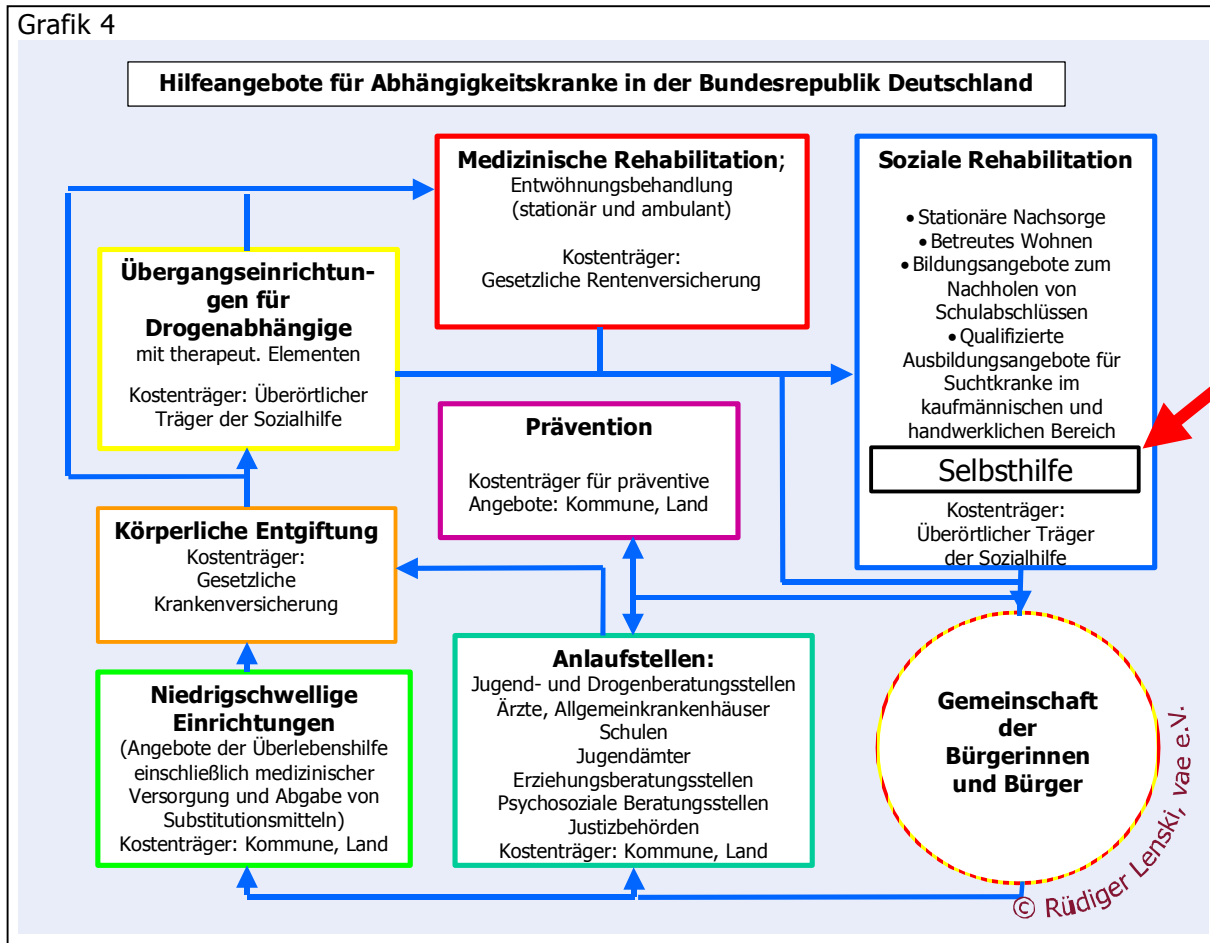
Grafik 4

Hilfeangebote für Abhängigkeitskranke in der Bundesrepublik Deutschland

Medizinische Rehabilitation;
Entwöhnungsbehandlung (stationär und ambulant)

Kostenträger: Gesetzliche Rentenversicherung

Soziale Rehabilitation

• Stationäre Nachsorge
• Betreutes Wohnen
• Bildungsangebote zum Nachholen von Schulabschlüssen
• Qualifizierte Ausbildungsangebote für Suchtkranke im kaufmännischen und handwerklichen Bereich

Selbsthilfe

Kostenträger: Überörtlicher Träger der Sozialhilfe

Übergangseinrichtungen für Drogenabhängige
mit therapeut. Elementen

Kostenträger: Überörtlicher Träger der Sozialhilfe

Prävention

Kostenträger für präventive Angebote: Kommune, Land

Körperliche Entgiftung
Kostenträger: Gesetzliche Krankenversicherung

Niedrigschwellige Einrichtungen
(Angebote der Überlebenshilfe einschließlich medizinischer Versorgung und Abgabe von Substitutionsmitteln)
Kostenträger: Kommune, Land

Anlaufstellen:
Jugend- und Drogenberatungsstellen
Ärzte, Allgemeinkrankenhäuser
Schulen
Jugendämter
Erziehungsberatungsstellen
Psychosoziale Beratungsstellen
Justizbehörden
Kostenträger: Kommune, Land

Gemeinschaft der Bürgerinnen und Bürger

© Rüdiger Lenski, vae e.V.